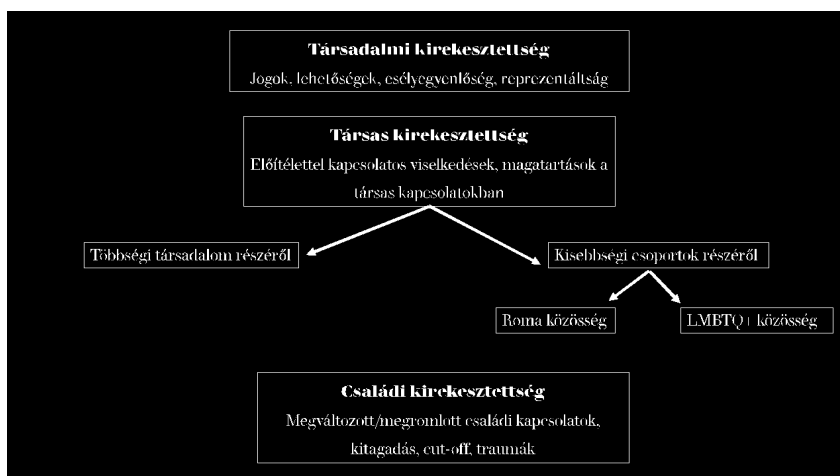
**Társadalmi kirekesztettség**
Jogok, lehetőségek, esélyegyenlőség, reprezentáltság

**Társas kirekesztettség**
Előítélettel kapcsolatos viselkedések, magatartások a társas kapcsolatokban

Többségi társadalom részéről

Kisebbségi csoportok részéről

Roma közösség

LMBTQ+ közösség

**Családi kirekesztettség**
Megváltozott/megromlott családi kapcsolatok, kitagadás, cut-off, traumák